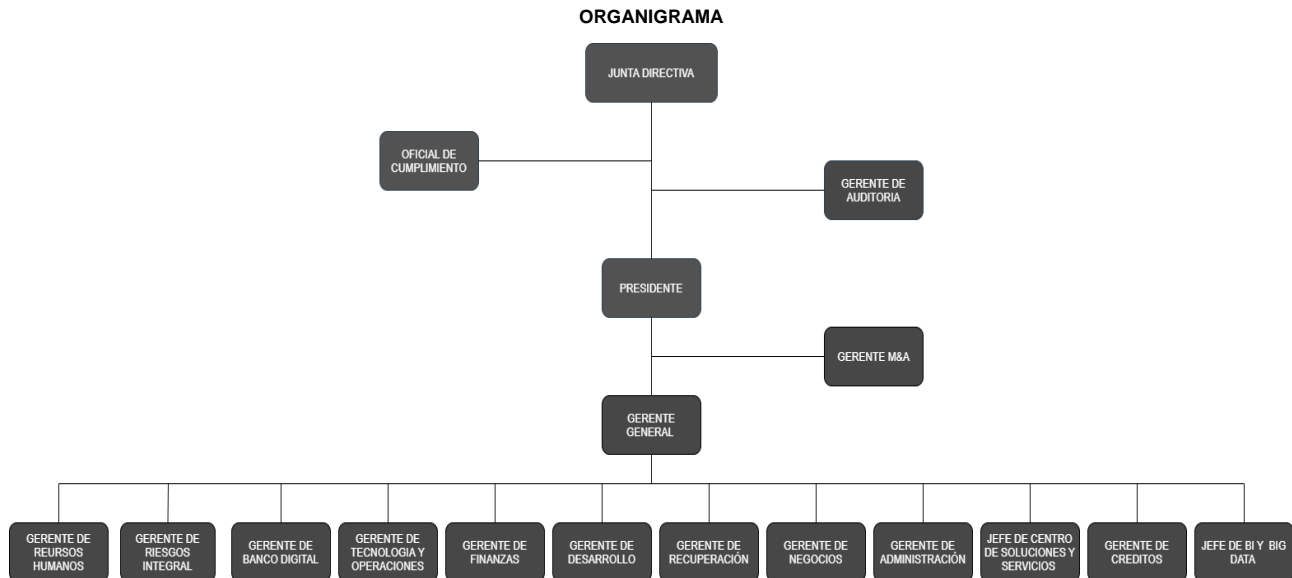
ORGANIGRAMA

JUNTA DIRECTIVA

OFICIAL DE CUMPLIMIENTO

GERENTE DE AUDITORIA

PRESIDENTE

GERENTE M&A

GERENTE GENERAL

GERENTE DE REURSOS HUMANOS

GERENTE DE RIESGOS INTEGRAL

GERENTE DE BANCO DIGITAL

GERENTE DE TECNOLOGIA Y OPERACIONES

GERENTE DE FINANZAS

GERENTE DE DESARROLLO

GERENTE DE RECUPERACIÓN

GERENTE DE NEGOCIOS

GERENTE DE ADMINISTRACIÓN

JEFE DE CENTRO DE SOLUCIONES Y SERVICIOS

GERENTE DE CREDITOS

JEFE DE BI Y BIG DATA